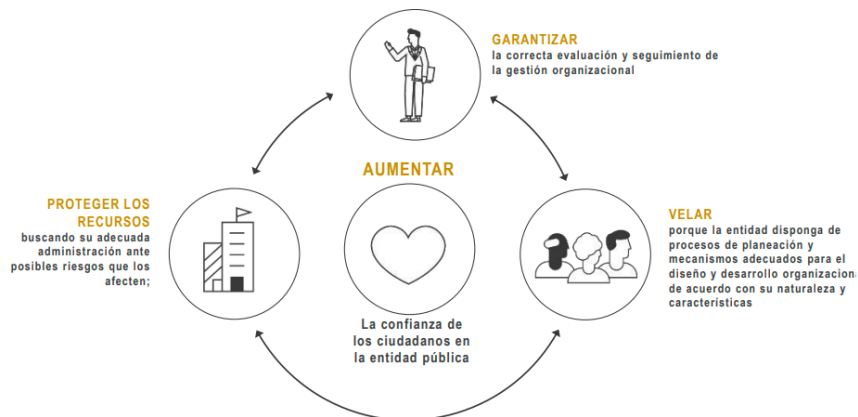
GARANTIZAR
la correcta evaluación y seguimiento de la gestión organizacional

AUMENTAR

PROTEGER LOS RECURSOS
buscando su adecuada administración ante posibles riesgos que los afecten;

VELAR
porque la entidad disponga de procesos de planeación y mecanismos adecuados para el diseño y desarrollo organizacional de acuerdo con su naturaleza y características

La confianza de los ciudadanos en la entidad pública